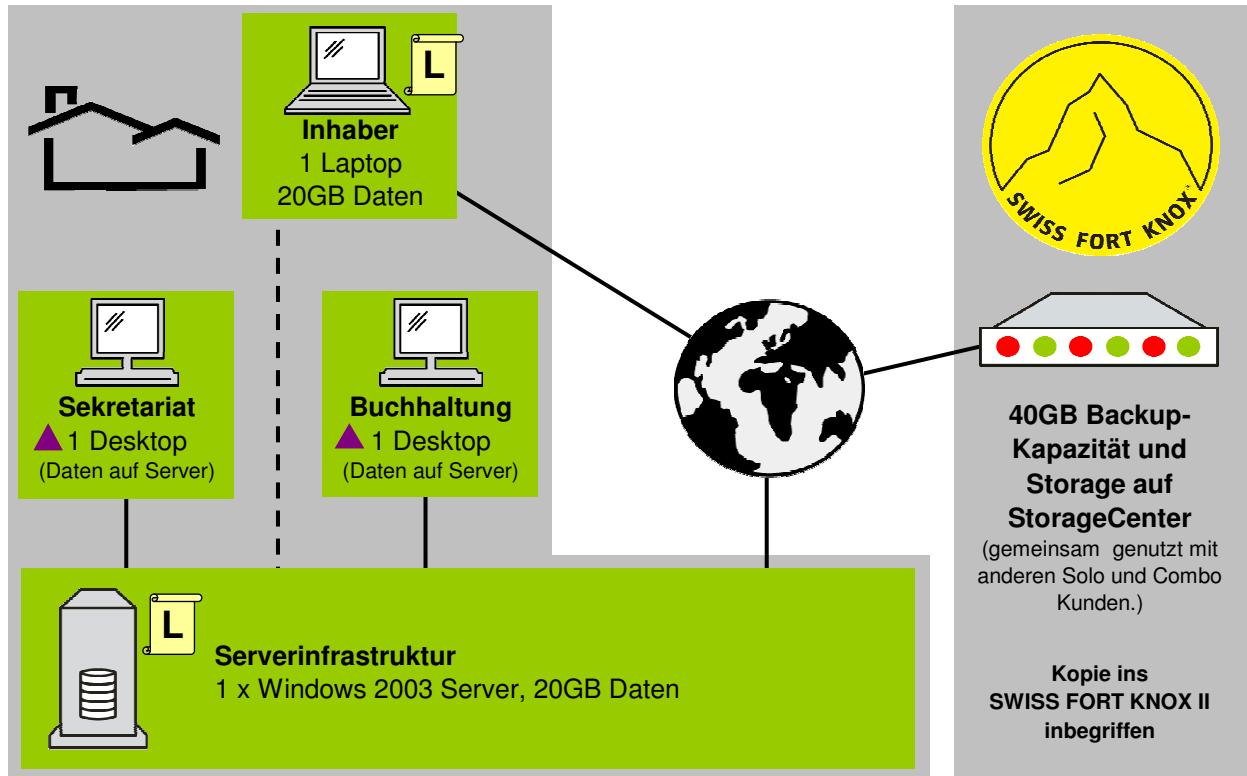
L

Inhaber
1 Laptop
20GB Daten

SWISS FORT KNOX

Sekretariat
1 Desktop
(Daten auf Server)

Buchhaltung
1 Desktop
(Daten auf Server)

40GB Backup-Kapazität und Storage auf StorageCenter
(gemeinsam genutzt mit anderen Solo und Combo Kunden.)

L

Serverinfrastruktur
1 x Windows 2003 Server, 20GB Daten

Kopie ins SWISS FORT KNOX II inbegriffen